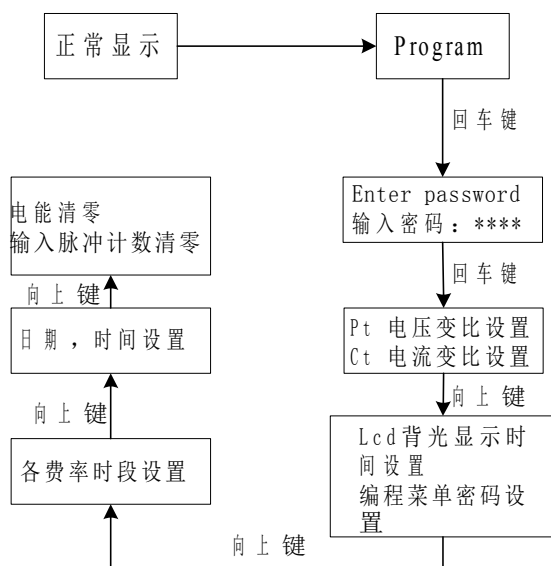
正常显示

Program

回车键

Enter password
输入密码：****

回车键

Pt 电压变比设置
Ct 电流变比设置

向上键

Lcd背光显示时间设置
编程菜单密码设置

向上键

各费率时段设置

向上键

日期，时间设置

向上键

电能清零
输入脉冲计数清零